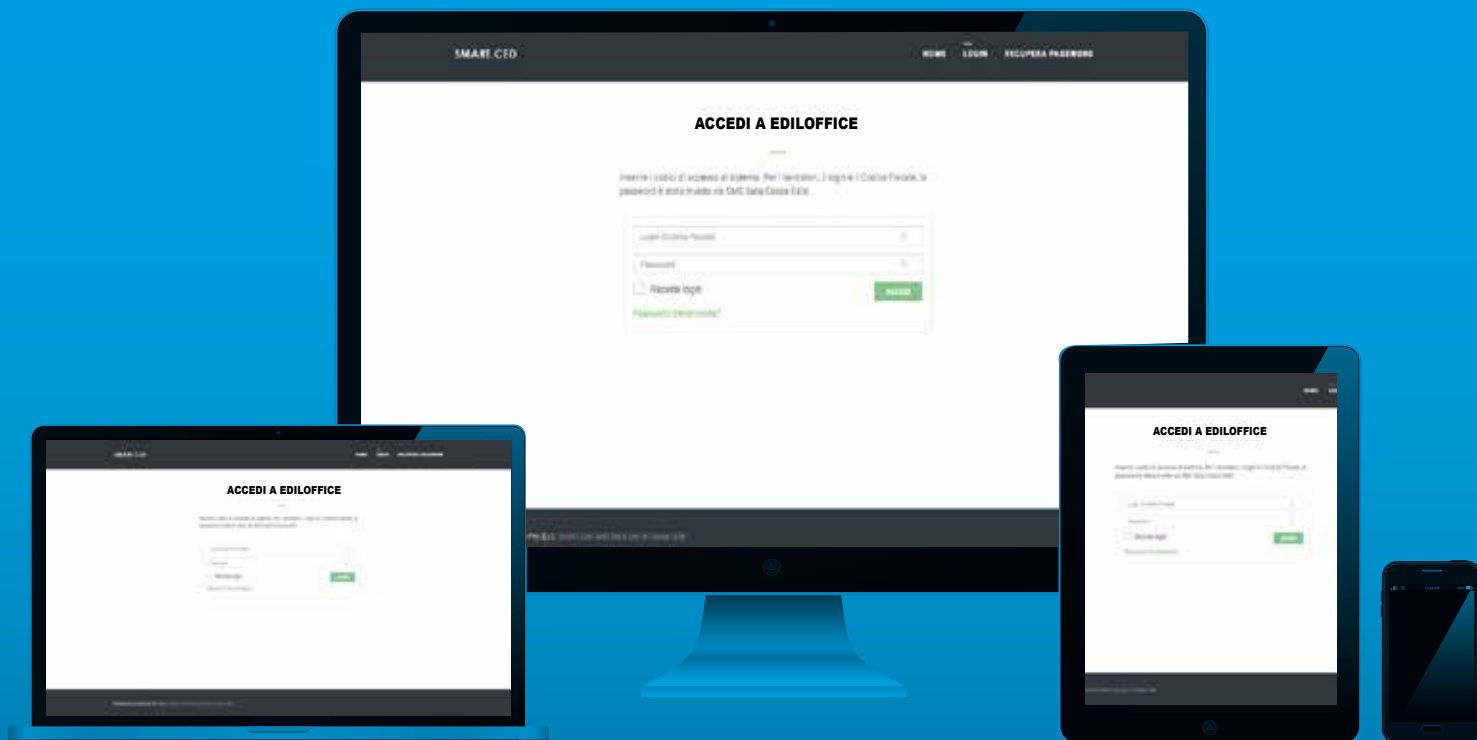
SMART CED

HOME LOGIN RECUPERA PASSWORD

ACCEDI A EDILOFFICE

Inserire i codici di accesso al sistema. Per i lavoratori, il login è il Codice Fiscale, la password è stata inviata via SMS dalla Cassa Edile

Login (Codice Fiscale)

Password

Ricorda login

ACCEDI

Password dimenticata?

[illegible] Cassa Edile

ACCEDI A EDILOFFICE

ACCEDI A EDILOFFICE